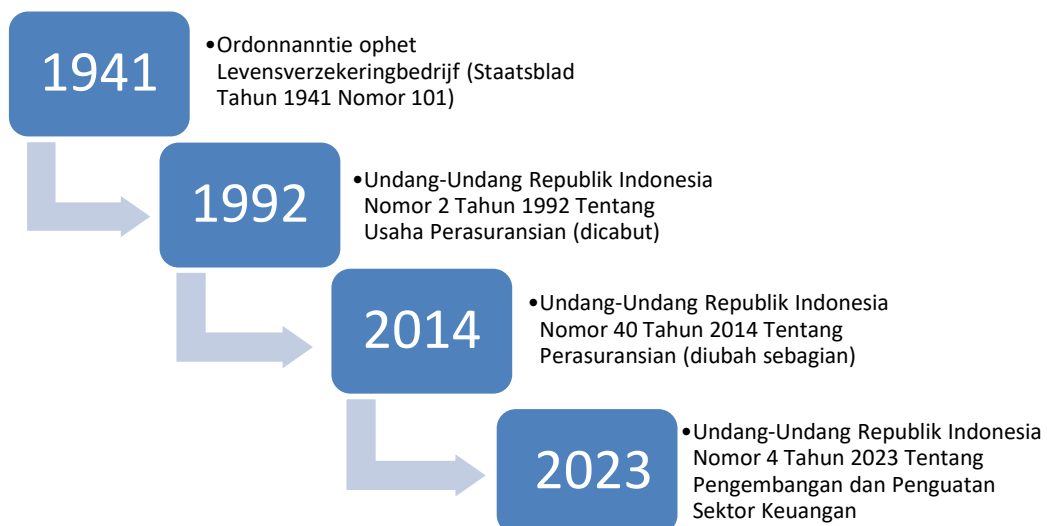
1941

•Ordonnanntie ophet Levensverzekeringbedrijf (Staatsblad Tahun 1941 Nomor 101)

1992

•Undang-Undang Republik Indonesia Nomor 2 Tahun 1992 Tentang Usaha Perasuransian (dicabut)

2014

•Undang-Undang Republik Indonesia Nomor 40 Tahun 2014 Tentang Perasuransian (diubah sebagian)

2023

•Undang-Undang Republik Indonesia Nomor 4 Tahun 2023 Tentang Pengembangan dan Penguatan Sektor Keuangan